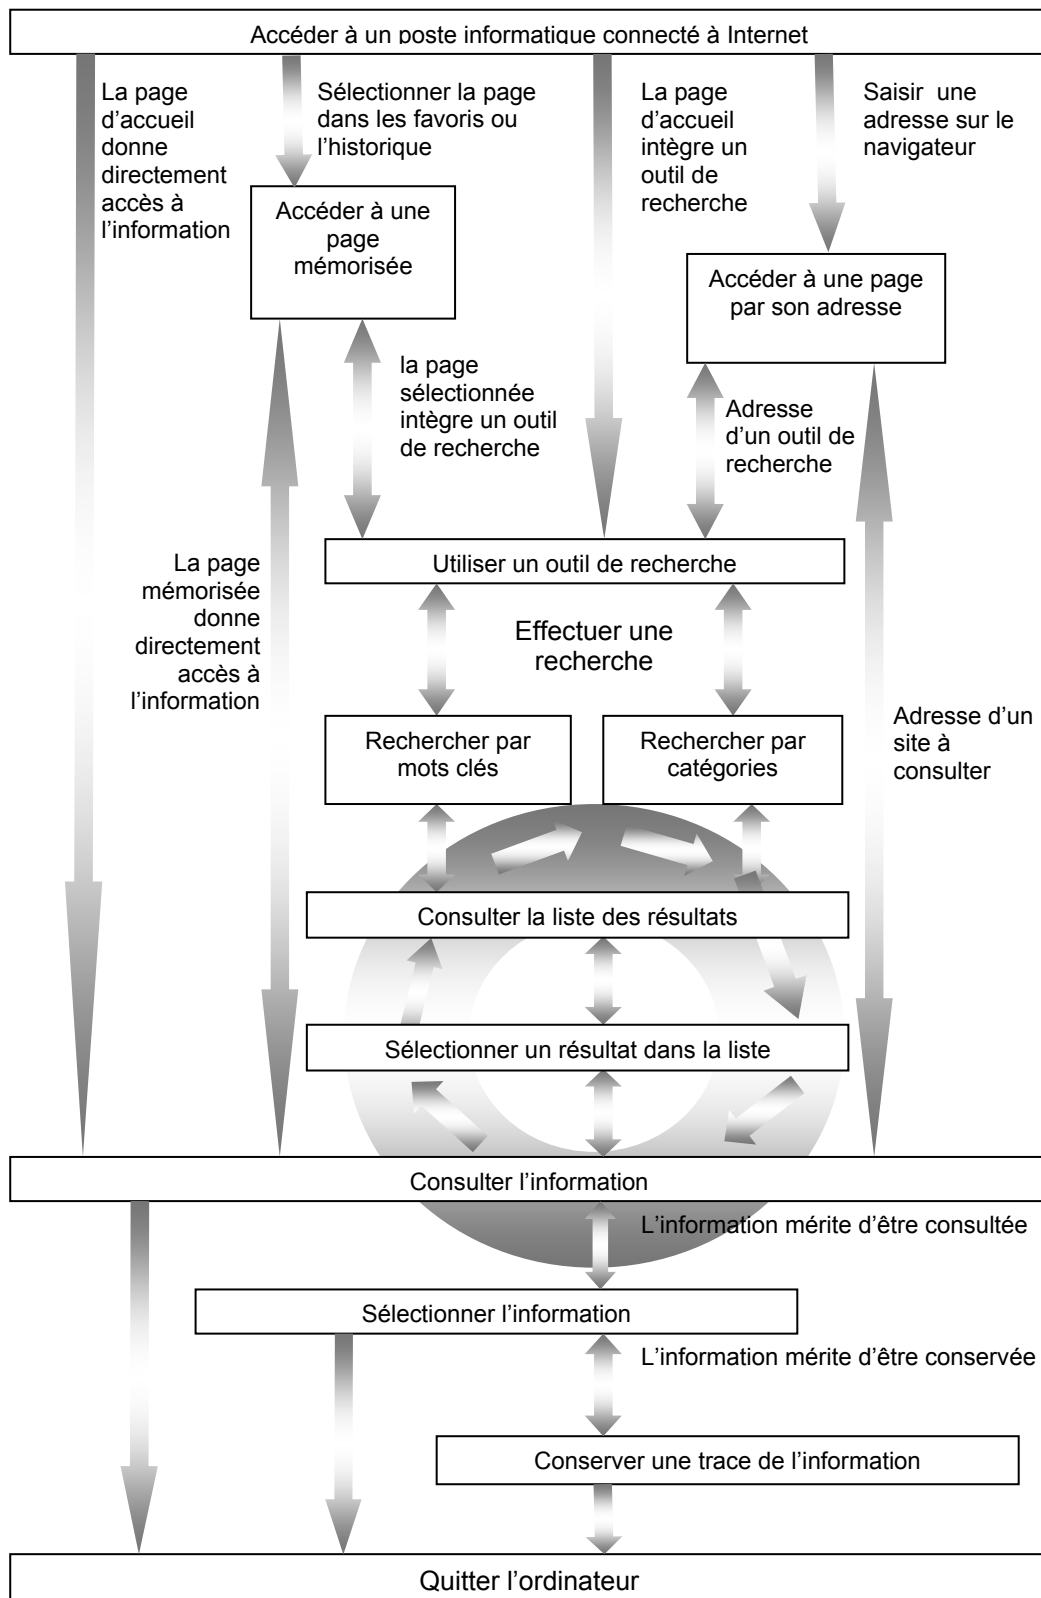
Accéder à un poste informatique connecté à Internet

La page d'accueil donne directement accès à l'information

Sélectionner la page dans les favoris ou l'historique

La page d'accueil intègre un outil de recherche

Saisir une adresse sur le navigateur

Accéder à une page mémorisée

Accéder à une page par son adresse

la page sélectionnée intègre un outil de recherche

Adresse d'un outil de recherche

La page mémorisée donne directement accès à l'information

Utiliser un outil de recherche

Effectuer une recherche

Adresse d'un site à consulter

Rechercher par mots clés

Rechercher par catégories

Consulter la liste des résultats

Sélectionner un résultat dans la liste

Consulter l'information

L'information mérite d'être consultée

Sélectionner l'information

L'information mérite d'être conservée

Conserver une trace de l'information

Quitter l'ordinateur